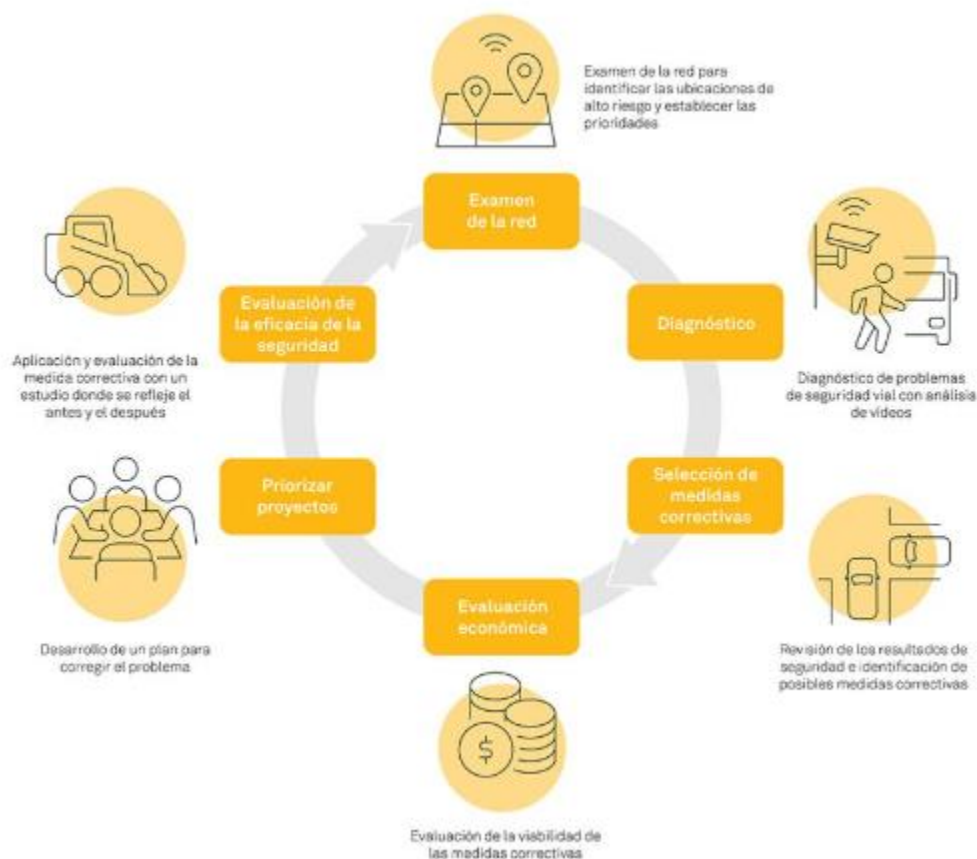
Examen de la red para identificar las ubicaciones de alto riesgo y establecer las prioridades

Examen de la red

Diagnóstico

Diagnóstico de problemas de seguridad vial con análisis de vídeos

Selección de medidas correctivas

Revisión de los resultados de seguridad e identificación de posibles medidas correctivas

Evaluación económica

Evaluación de la viabilidad de las medidas correctivas

Priorizar proyectos

Desarrollo de un plan para corregir el problema

Evaluación de la eficacia de la seguridad

Aplicación y evaluación de la medida correctiva con un estudio donde se refleje el antes y el después